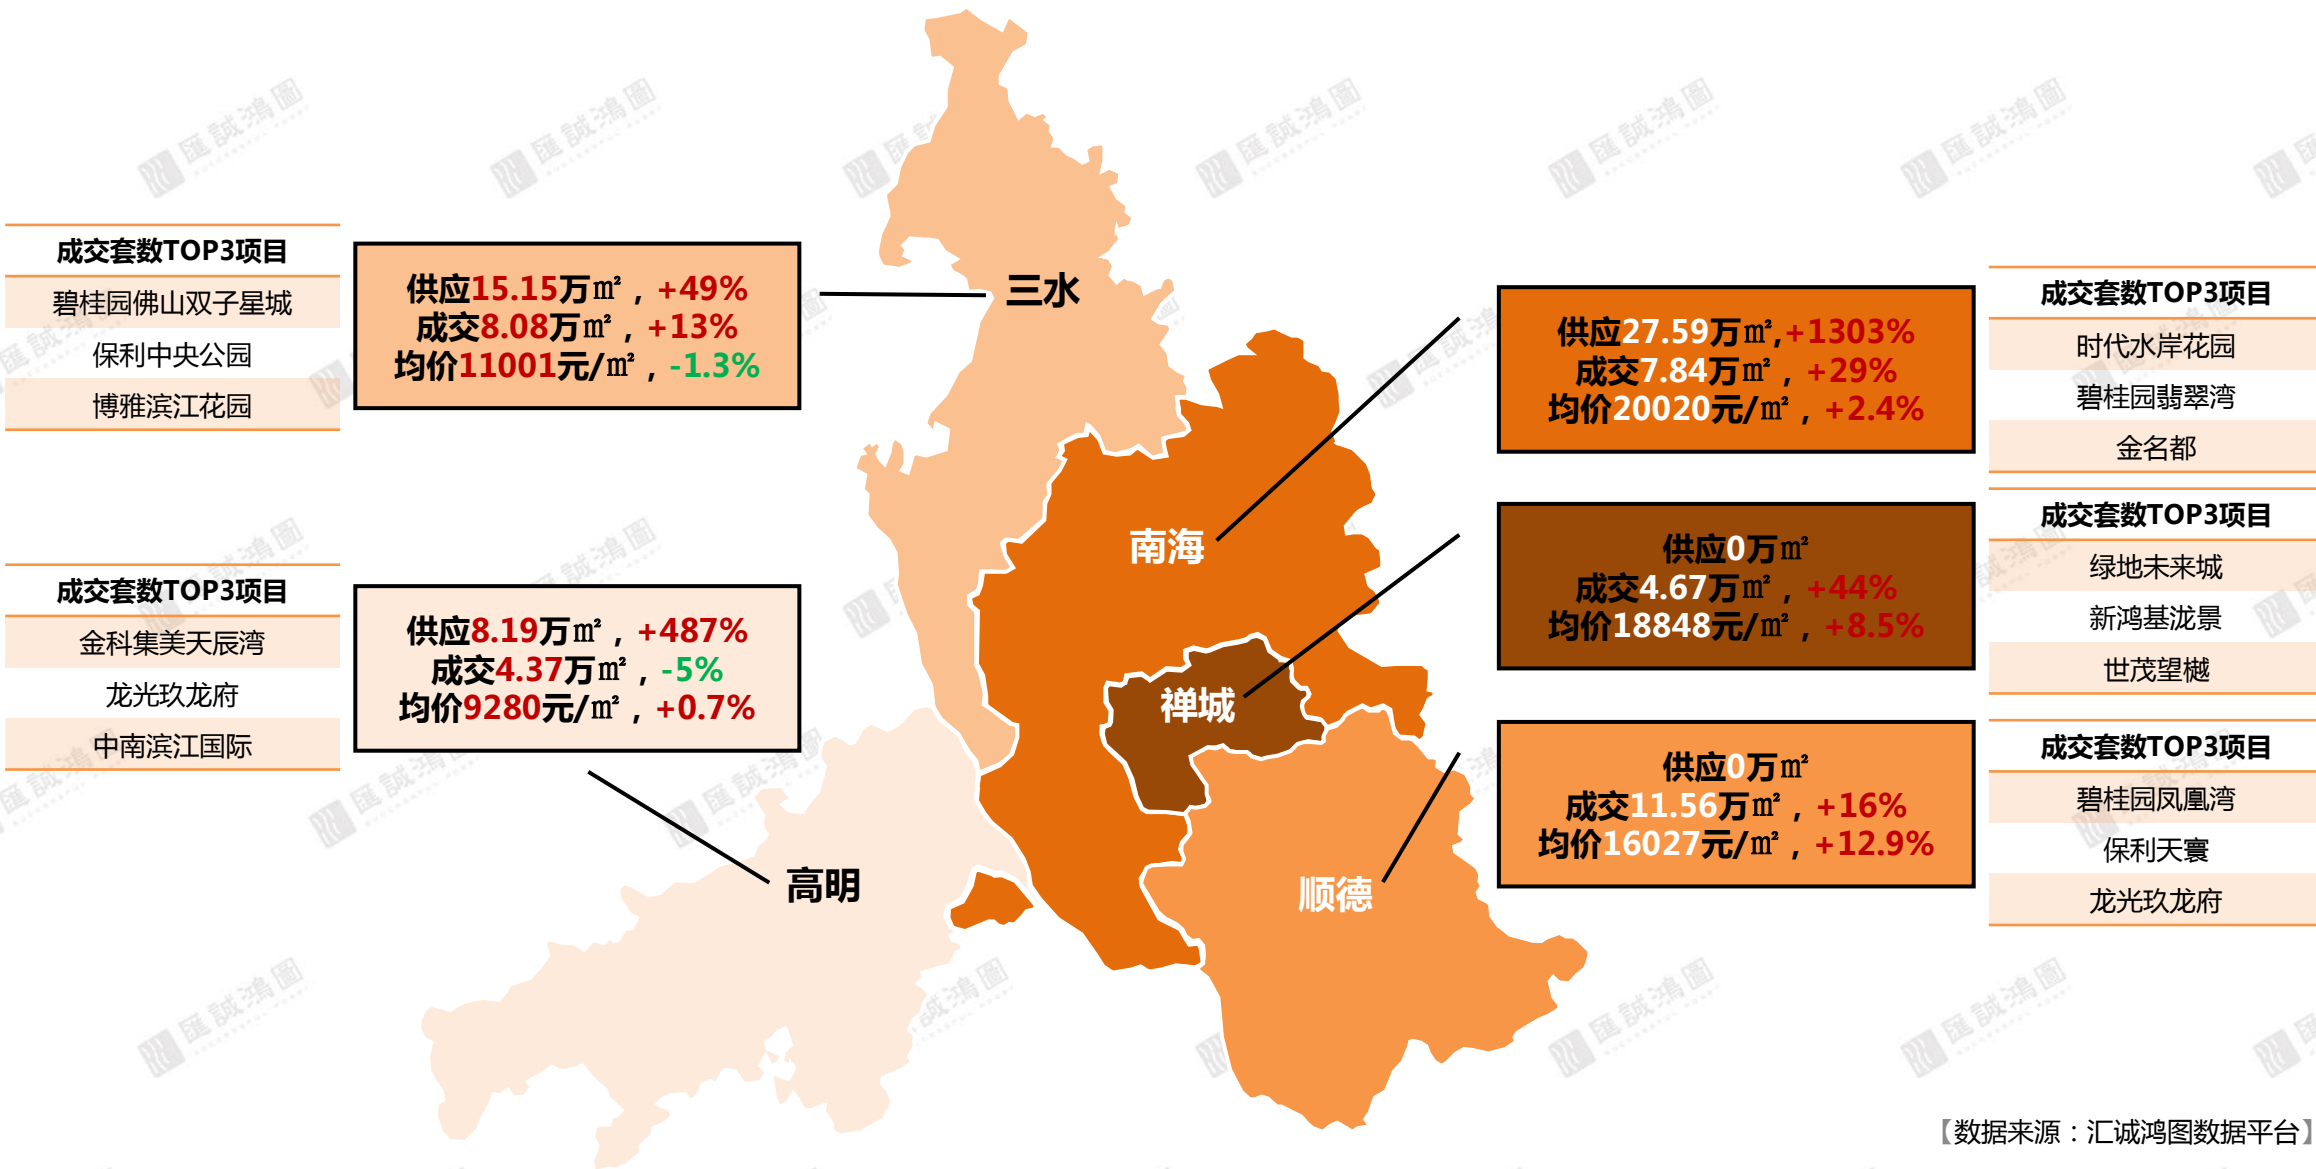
成交套数TOP3项目
碧桂园佛山双子星城
保利中央公园
博雅滨江花园

供应15.15万㎡，+49%
成交8.08万㎡，+13%
均价11001元/㎡，-1.3%

三水

成交套数TOP3项目
金科集美天辰湾
龙光玖龙府
中南滨江国际

供应8.19万㎡，+487%
成交4.37万㎡，-5%
均价9280元/㎡，+0.7%

高明

南海

禅城

顺德

供应27.59万㎡,+1303%
成交7.84万㎡，+29%
均价20020元/㎡，+2.4%

成交套数TOP3项目
时代水岸花园
碧桂园翡翠湾
金名都

供应0万㎡
成交4.67万㎡，+44%
均价18848元/㎡，+8.5%

成交套数TOP3项目
绿地未来城
新鸿基泷景
世茂望樾

供应0万㎡
成交11.56万㎡，+16%
均价16027元/㎡，+12.9%

成交套数TOP3项目
碧桂园凤凰湾
保利天寰
龙光玖龙府

【数据来源：汇诚鸿图数据平台】